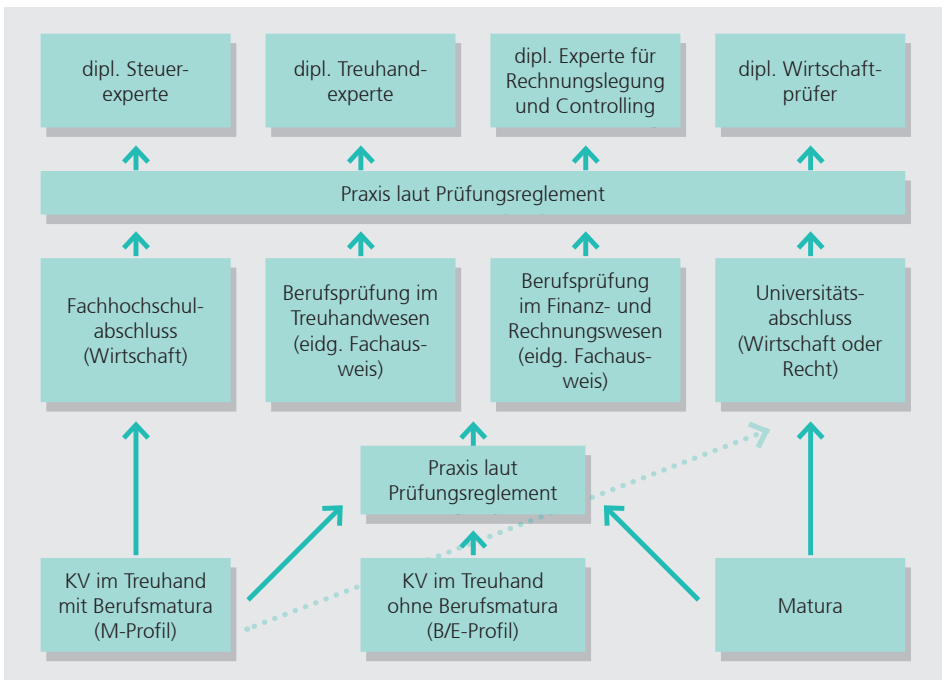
dipl. Steuerexperte

dipl. Treuhandexperte

dipl. Experte für Rechnungslegung und Controlling

dipl. Wirtschaftprüfer

Praxis laut Prüfungsreglement

Fachhochschulabschluss (Wirtschaft)

Berufsprüfung im Treuhandwesen (eidg. Fachausweis)

Berufsprüfung im Finanz- und Rechnungswesen (eidg. Fachausweis)

Universitätsabschluss (Wirtschaft oder Recht)

Praxis laut Prüfungsreglement

KV im Treuhand mit Berufsmatura (M-Profil)

KV im Treuhand ohne Berufsmatura (B/E-Profil)

Matura